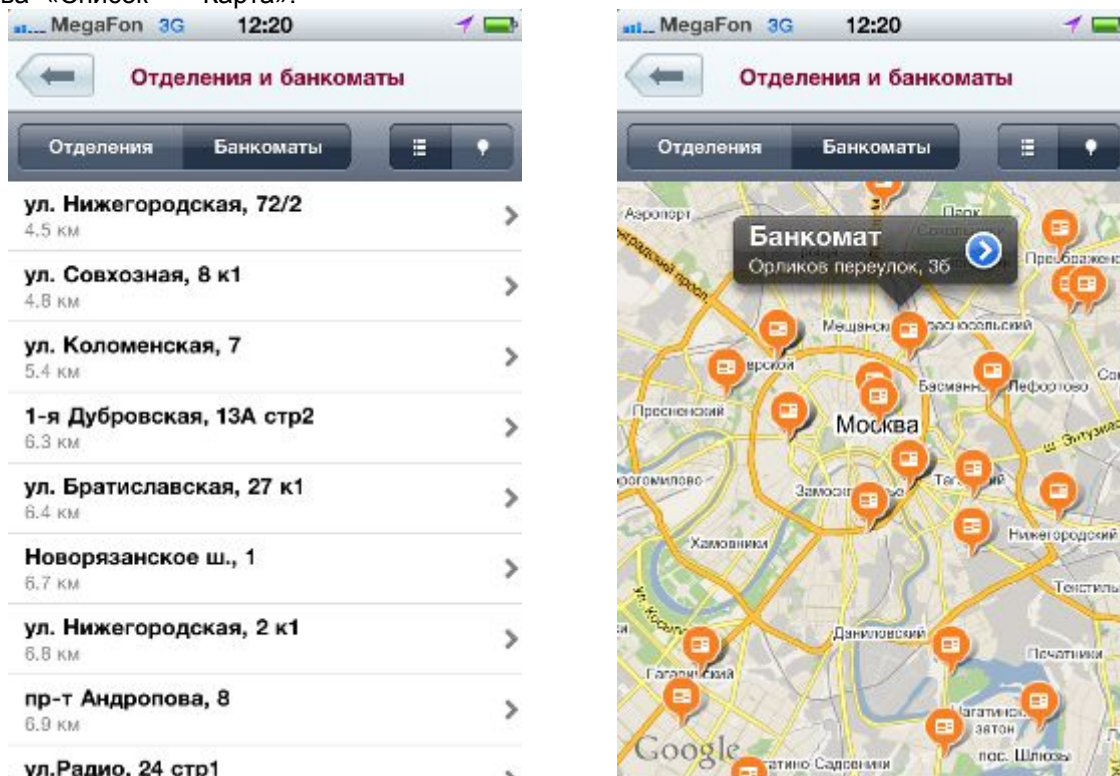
ва «Список» «Карта».

MegaFon 3G 12:20

Отделения и банкоматы

Отделения Банкоматы

ул. Нижегородская, 72/2
4.5 км

ул. Совхозная, 8 к1
4.8 км

ул. Коломенская, 7
5.4 км

1-я Дубровская, 13А стр2
6.3 км

ул. Братиславская, 27 к1
6.4 км

Новорязанское ш., 1
6.7 км

ул. Нижегородская, 2 к1
6.8 км

пр-т Андропова, 8
6.9 км

ул.Радио, 24 стр1

MegaFon 3G 12:20

Отделения и банкоматы

Отделения Банкоматы

Аэропорт
Банкомат
Орликов переулок, 3б
Преображенское
Мещанский
Красносельский
Пресненский
Москва
Басманный
Лефортово
Замоскворечье
Таганский
Хамовники
Нижегородский
Текстильщики
Даниловский
Гагаринский
Печатники
Нагатинский затон
пос. Шлюзы
Google
Нагатино Садовники